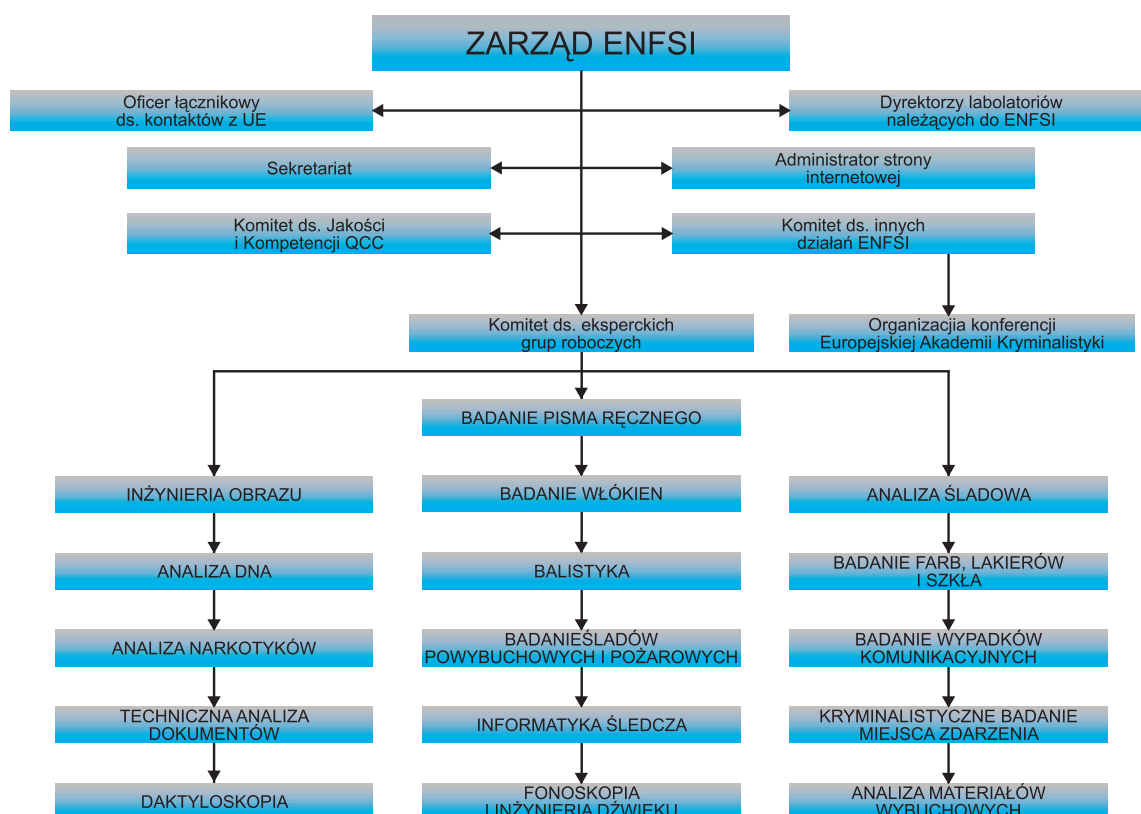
ZARZĄD ENFSI

Oficer łącznikowy ds. kontaktów z UE

Dyrektorzy labolatoriów należących do ENFSI

Sekretariat

Administrator strony internetowej

Komitet ds. Jakości i Kompetencji QCC

Komitet ds. innych działań ENFSI

Komitet ds. eksperckich grup roboczych

Organizacjia konferencji Europejskiej Akademii Kryminalistyki

BADANIE PISMA RĘCZNEGO

INŻYNIERIA OBRAZU

BADANIE WŁÓKIEN

ANALIZA ŚLADOWA

ANALIZA DNA

BALISTYKA

BADANIE FARB, LAKIERÓW I SZKŁA

ANALIZA NARKOTYKÓW

BADANIEŚLADÓW POWYBUCHOWYCH I POŻAROWYCH

BADANIE WYPADKÓW KOMUNIKACYJNYCH

TECHNICZNA ANALIZA DOKUMENTÓW

INFORMATYKA ŚLEDCZA

KRYMINALISTYCZNE BADANIE MIEJSCA ZDARZENIA

DAKTYLOSKOPIA

FONOSKOPIA I INŻYNIERIA DŹWIĘKU

ANALIZA MATERIAŁÓW WYBUCHOWYCH